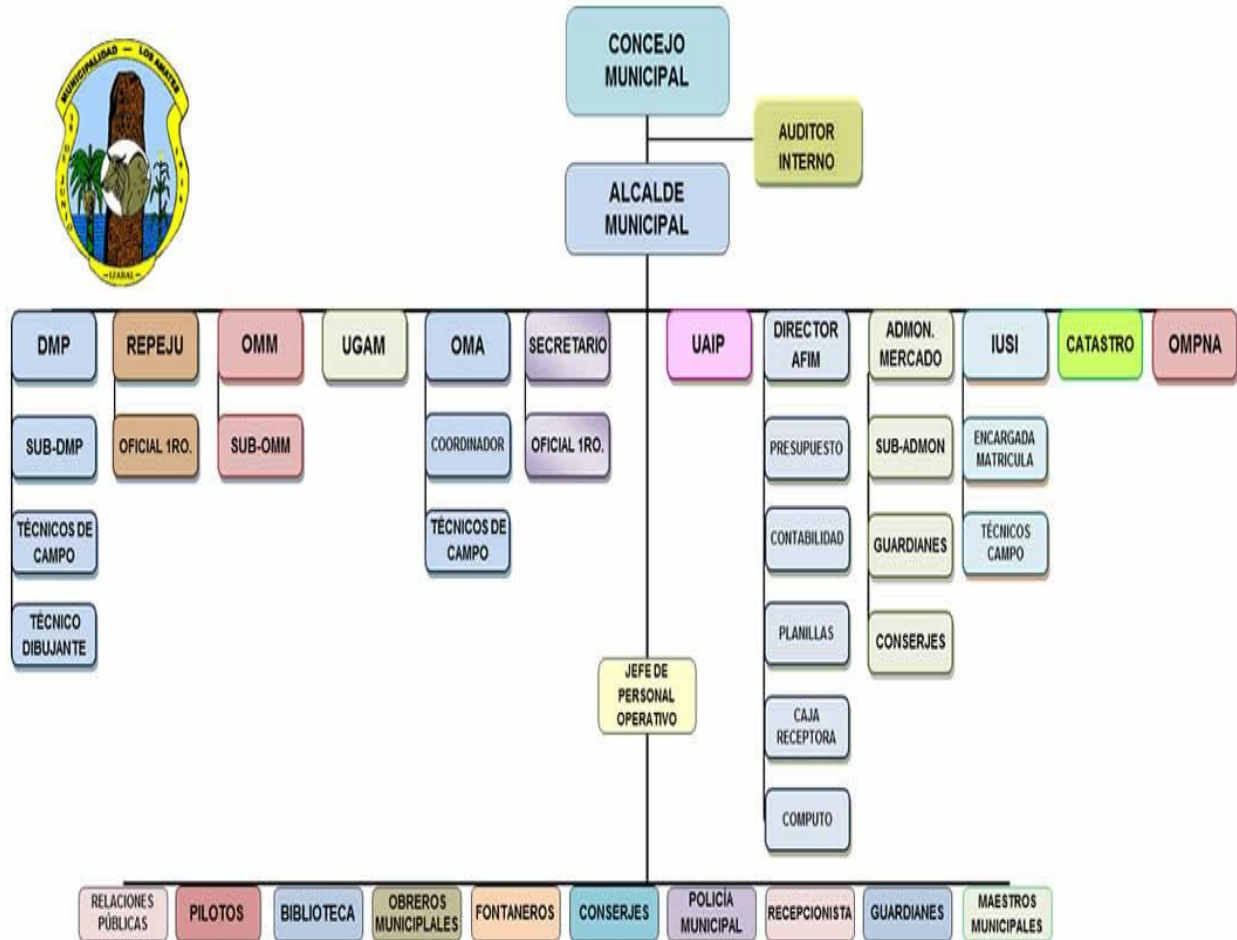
MUNICIPALIDAD — LOS AMATES
IZABAL

CONCEJO MUNICIPAL

AUDITOR INTERNO

ALCALDE MUNICIPAL

DMP
SUB-DMP
TÉCNICOS DE CAMPO
TÉCNICO DIBUJANTE

REPEJU
OFICIAL 1RO.

OMM
SUB-OMM

UGAM

OMA
COORDINADOR
TÉCNICOS DE CAMPO

SECRETARIO
OFICIAL 1RO.

UAIP

DIRECTOR AFIM
PRESUPUESTO
CONTABILIDAD
PLANILLAS
CAJA RECEPTORA
COMPUTO

ADMON. MERCADO
SUB-ADMON
GUARDIANES
CONSERJES

IUSI
ENCARGADA MATRICULA
TÉCNICOS CAMPO

CATASTRO

OMPNA

JEFE DE PERSONAL OPERATIVO

RELACIONES PÚBLICAS
PILOTOS
BIBLIOTECA
OBREROS MUNICIPLALES
FONTANEROS
CONSERJES
POLICÍA MUNICIPAL
RECEPCIONISTA
GUARDIANES
MAESTROS MUNICIPALES